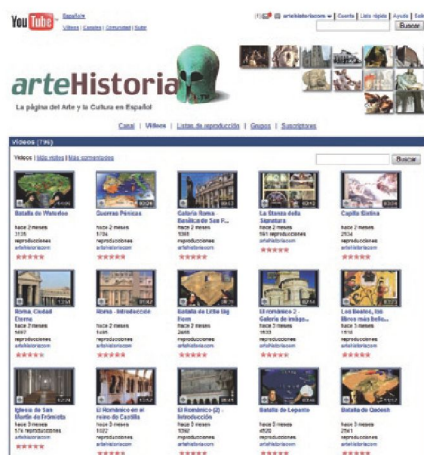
YouTube Español
Videos | Canales | Comunidad | Subir

artehistoriacom | Cuenta | Lista rápida | Ayuda | Salir
Buscar

arteHistoria
La página del Arte y la Cultura en Español

Canal | Vídeos | Listas de reproducción | Grupos | Suscriptores

Videos (795)

Vídeos | Más vistos | Más comentados
Buscar

Batalla de Waterloo
hace 2 meses
3135
reproducciones
artehistoriacom

Guerras Pérsicas
hace 2 meses
5104
reproducciones
artehistoriacom

Galería Roma Basílica de San P...
hace 2 meses
1065
reproducciones
artehistoriacom

La Stanza della Segnatura
hace 2 meses
561 reproducciones
artehistoriacom

Capilla Sixtina
hace 2 meses
2534
reproducciones
artehistoriacom

Roma, Ciudad Eterna
hace 2 meses
1467
reproducciones
artehistoriacom

Roma - Introducción
hace 2 meses
1446
reproducciones
artehistoriacom

Batalla de Little Big Horn
hace 2 meses
2486
reproducciones
artehistoriacom

El románico 2 - Galería de imág...
hace 3 meses
1610
reproducciones
artehistoriacom

Los Beatos, los libros más bello...
hace 3 meses
1513
reproducciones
artehistoriacom

Iglesia de San Martín de Frómista
hace 3 meses
174 reproducciones
artehistoriacom

El Románico en el reino de Castilla
hace 3 meses
1592
reproducciones
artehistoriacom

El Románico (2) - Introducción
hace 3 meses
3189
reproducciones
artehistoriacom

Batalla de Lepanto
hace 3 meses
4520
reproducciones
artehistoriacom

Batalla de Queroh
hace 3 meses
2561
reproducciones
artehistoriacom